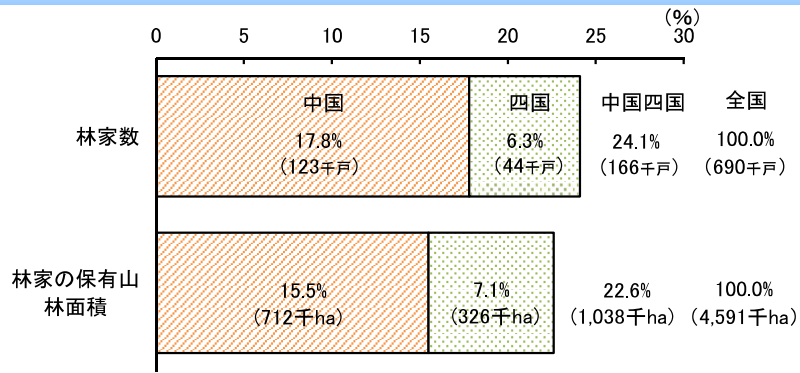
(%)
0 5 10 15 20 25 30

林家数
中国 17.8% (123千戸)
四国 6.3% (44千戸)
中国四国 24.1% (166千戸)
全国 100.0% (690千戸)

林家の保有山林面積
15.5% (712千ha)
7.1% (326千ha)
22.6% (1,038千ha)
100.0% (4,591千ha)